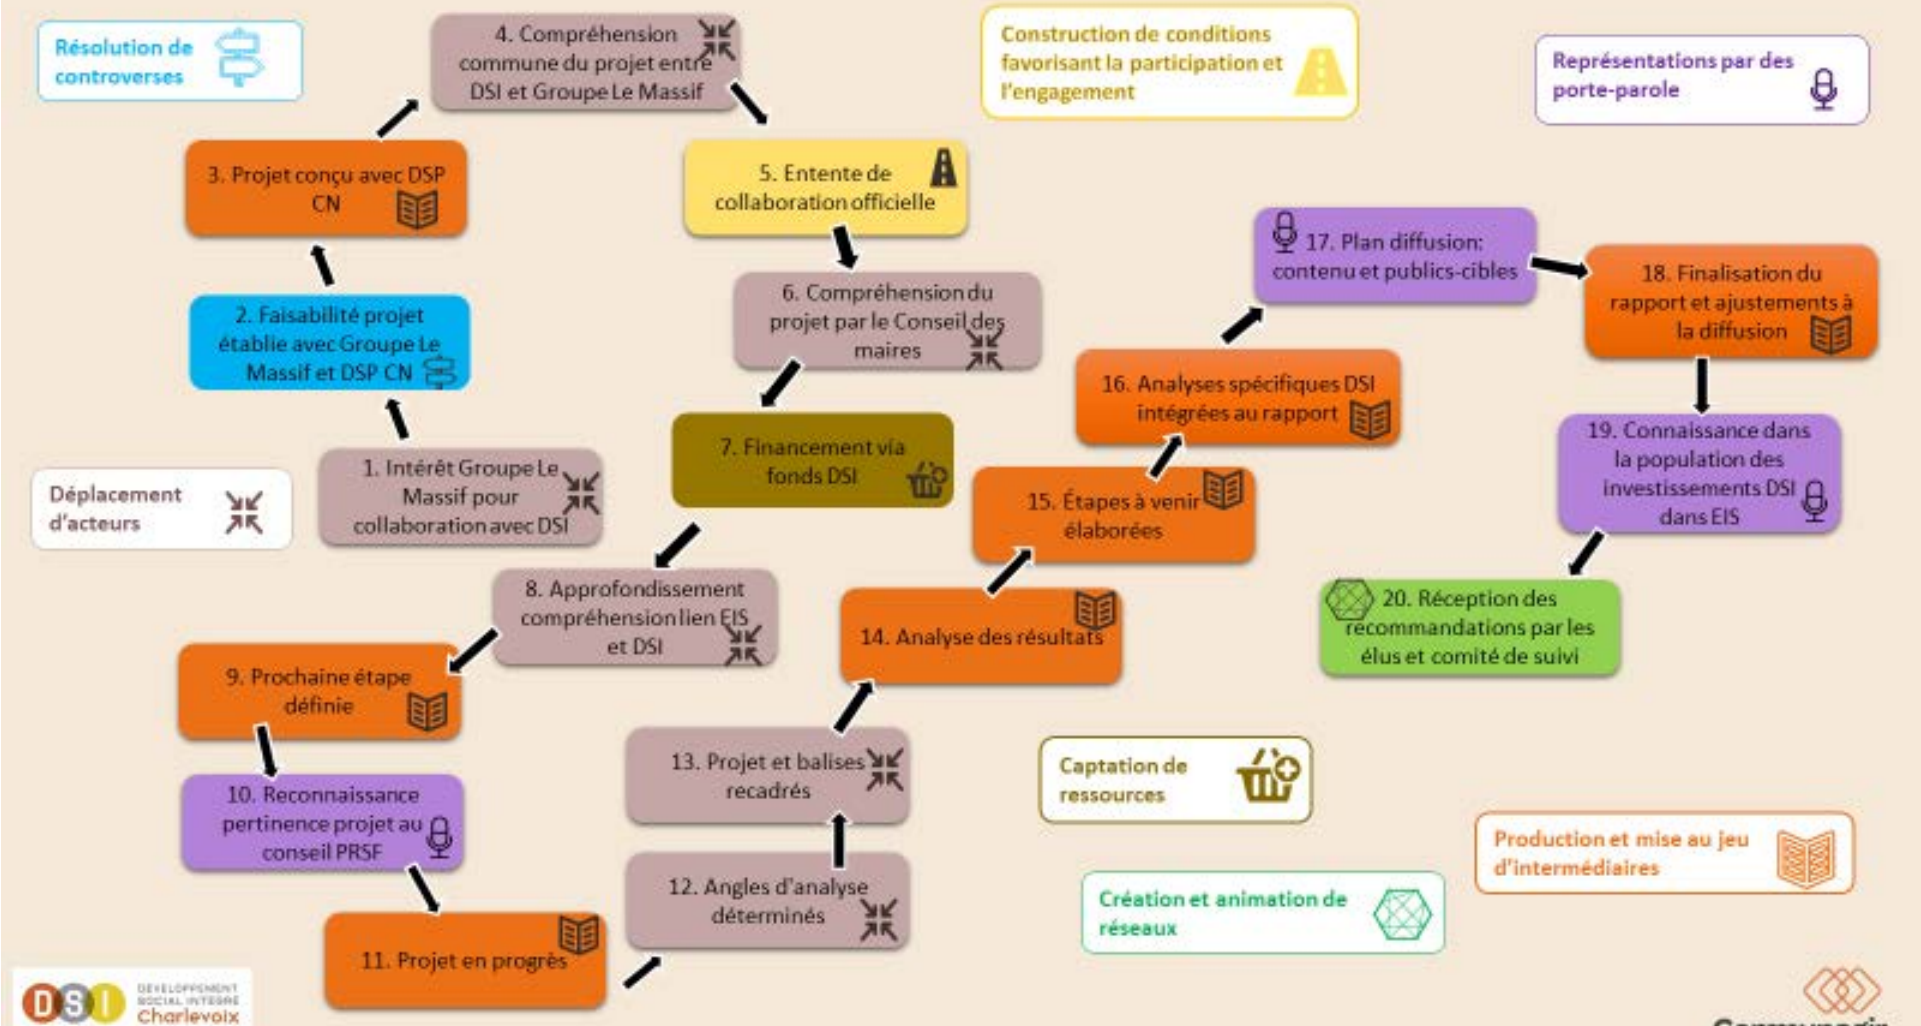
Résolution de controverses

4. Compréhension commune du projet entre DSI et Groupe Le Massif

Construction de conditions favorisant la participation et l'engagement

Représentations par des porte-parole

3. Projet conçu avec DSP CN

5. Entente de collaboration officielle

17. Plan diffusion: contenu et publics-cibles

18. Finalisation du rapport et ajustements à la diffusion

2. Faisabilité projet établie avec Groupe Le Massif et DSP CN

6. Compréhension du projet par le Conseil des maires

16. Analyses spécifiques DSI intégrées au rapport

19. Connaissance dans la population des investissements DSI dans EIS

1. Intérêt Groupe Le Massif pour collaboration avec DSI

7. Financement via fonds DSI

Déplacement d'acteurs

15. Étapes à venir élaborées

8. Approfondissement compréhension lien EIS et DSI

20. Réception des recommandations par les élus et comité de suivi

9. Prochaine étape définie

14. Analyse des résultats

13. Projet et balises recadrés

Captation de ressources

10. Reconnaissance pertinence projet au conseil PRSF

Production et mise au jeu d'intermédiaires

12. Angles d'analyse déterminés

Création et animation de réseaux

11. Projet en progrès

DSI DÉVELOPPEMENT SOCIAL INTÉGRÉ Charlevoix

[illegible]